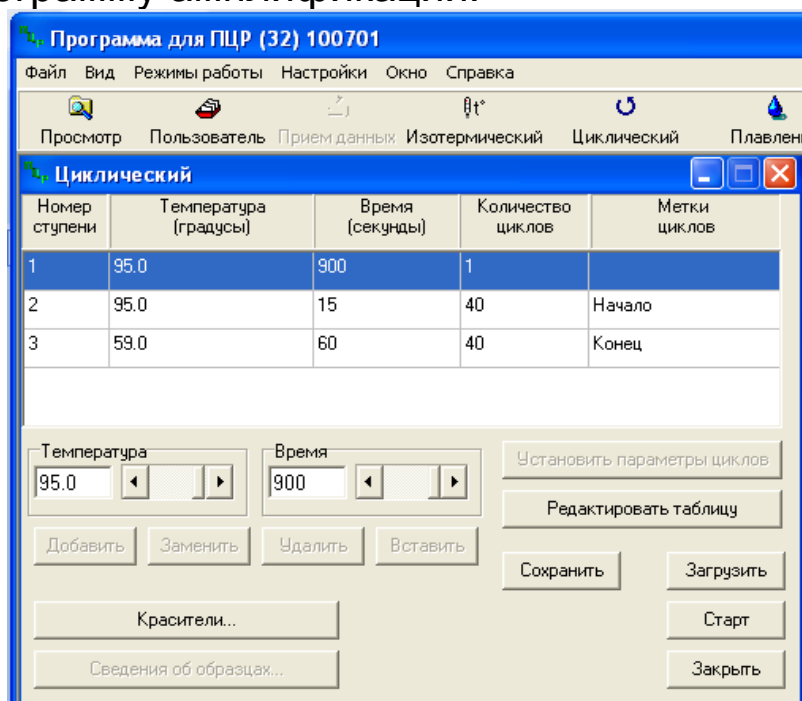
Программа для ПЦР (32) 100701

Файл Вид Режимы работы Настройки Окно Справка

Просмотр Пользователь Прием данных Изотермический Циклический Плавлен

Циклический

| Номер ступени | Температура (градусы) | Время (секунды) | Количество циклов | Метки циклов |
|---|---|---|---|---|
| 1 | 95.0 | 900 | 1 | |
| 2 | 95.0 | 15 | 40 | Начало |
| 3 | 59.0 | 60 | 40 | Конец |

Температура 95.0

Время 900

Установить параметры циклов

Редактировать таблицу

Добавить Заменить Удалить Вставить

Сохранить Загрузить

Красители...

Старт

Сведения об образцах...

Закрыть